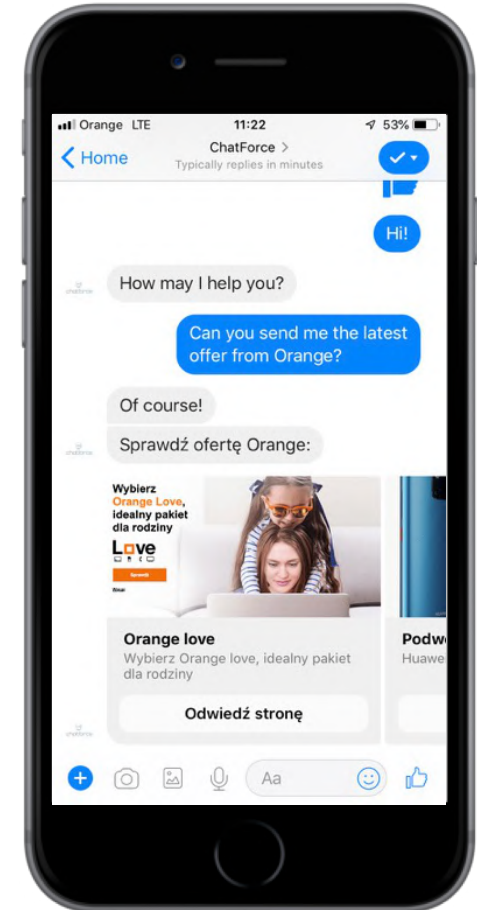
Orange LTE
11:22
53%
Home
ChatForce >
Typically replies in minutes

Hi!

chatforce
How may I help you?

Can you send me the latest offer from Orange?

Of course!

Sprawdź ofertę Orange:

chatforce

Wybierz Orange Love, idealny pakiet dla rodziny
Love
Sprawdź

Orange love
Wybierz Orange love, idealny pakiet dla rodziny
Odwiedź stronę

Podw
Huawe

chatforce

Aa